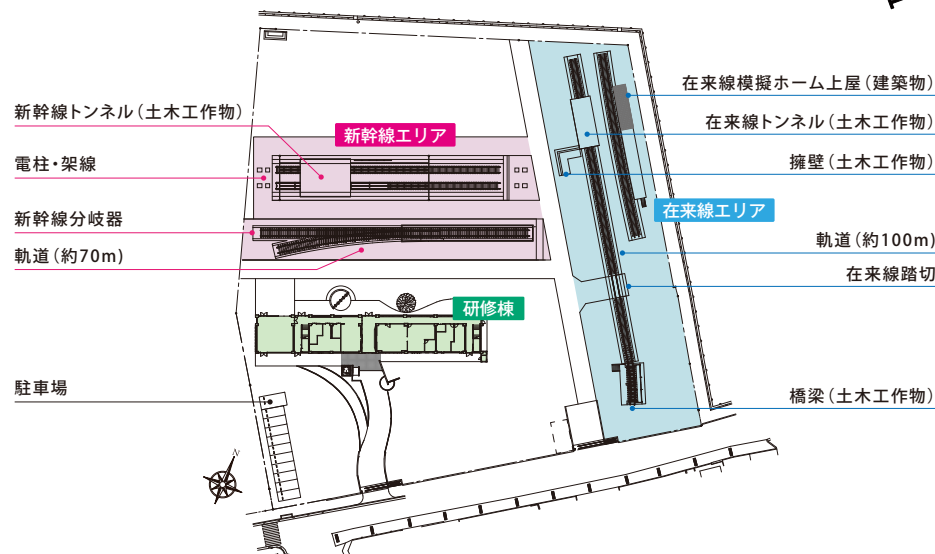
新幹線トンネル(土木工作物)

電柱・架線

新幹線分岐器

軌道(約70m)

駐車場

新幹線エリア

研修棟

在来線模擬ホーム上屋(建築物)

在来線トンネル(土木工作物)

擁壁(土木工作物)

在来線エリア

軌道(約100m)

在来線踏切

橋梁(土木工作物)

N